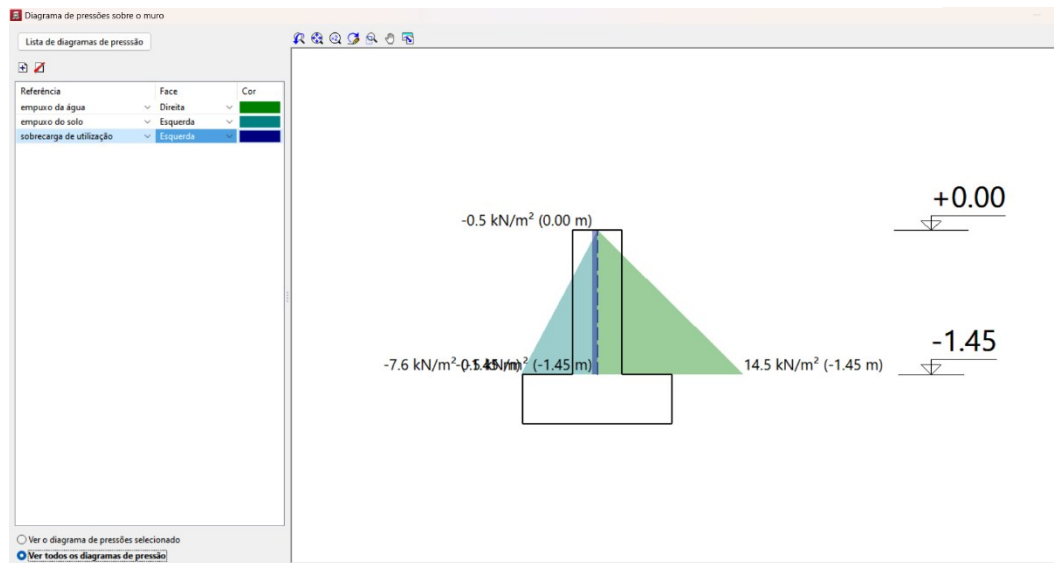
Diagrama de pressões sobre o muro

Lista de diagramas de pressão

| Referência | Face | Cor |
|---|---|---|
| empuxo da água | Direita | |
| empuxo do solo | Esquerda | |
| sobrecarga de utilização | Esquerda | |

-0.5 kN/m² (0.00 m)

+0.00

-7.6 kN/m²-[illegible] kN/m² (-1.45 m)

14.5 kN/m² (-1.45 m)

-1.45

Ver o diagrama de pressões selecionado

Ver todos os diagramas de pressão